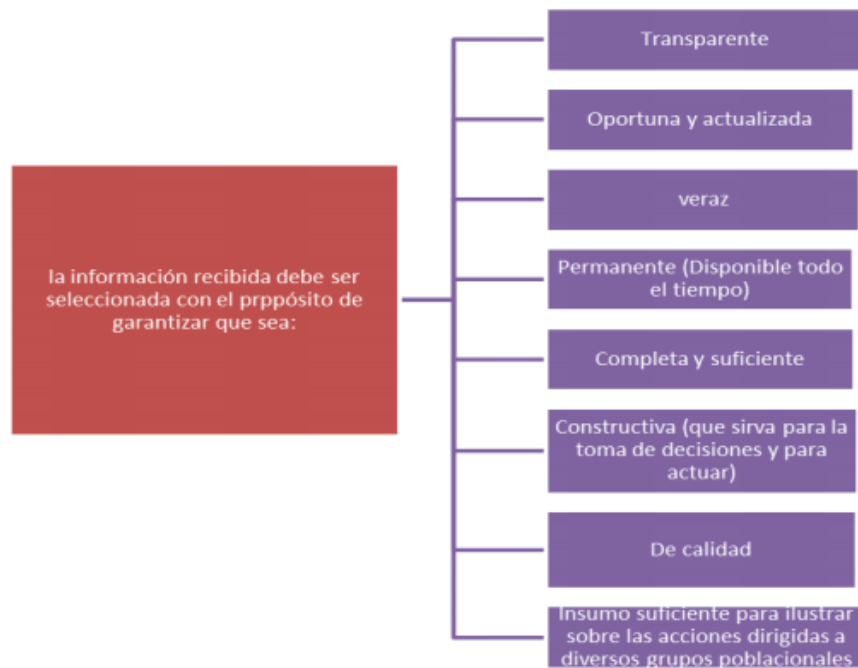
la información recibida debe ser seleccionada con el prppósito de garantizar que sea:

Transparente

Oportuna y actualizada

veraz

Permanente (Disponible todo el tiempo)

Completa y suficiente

Constructiva (que sirva para la toma de decisiones y para actuar)

De calidad

Insumo suficiente para ilustrar sobre las acciones dirigidas a diversos grupos poblacionales